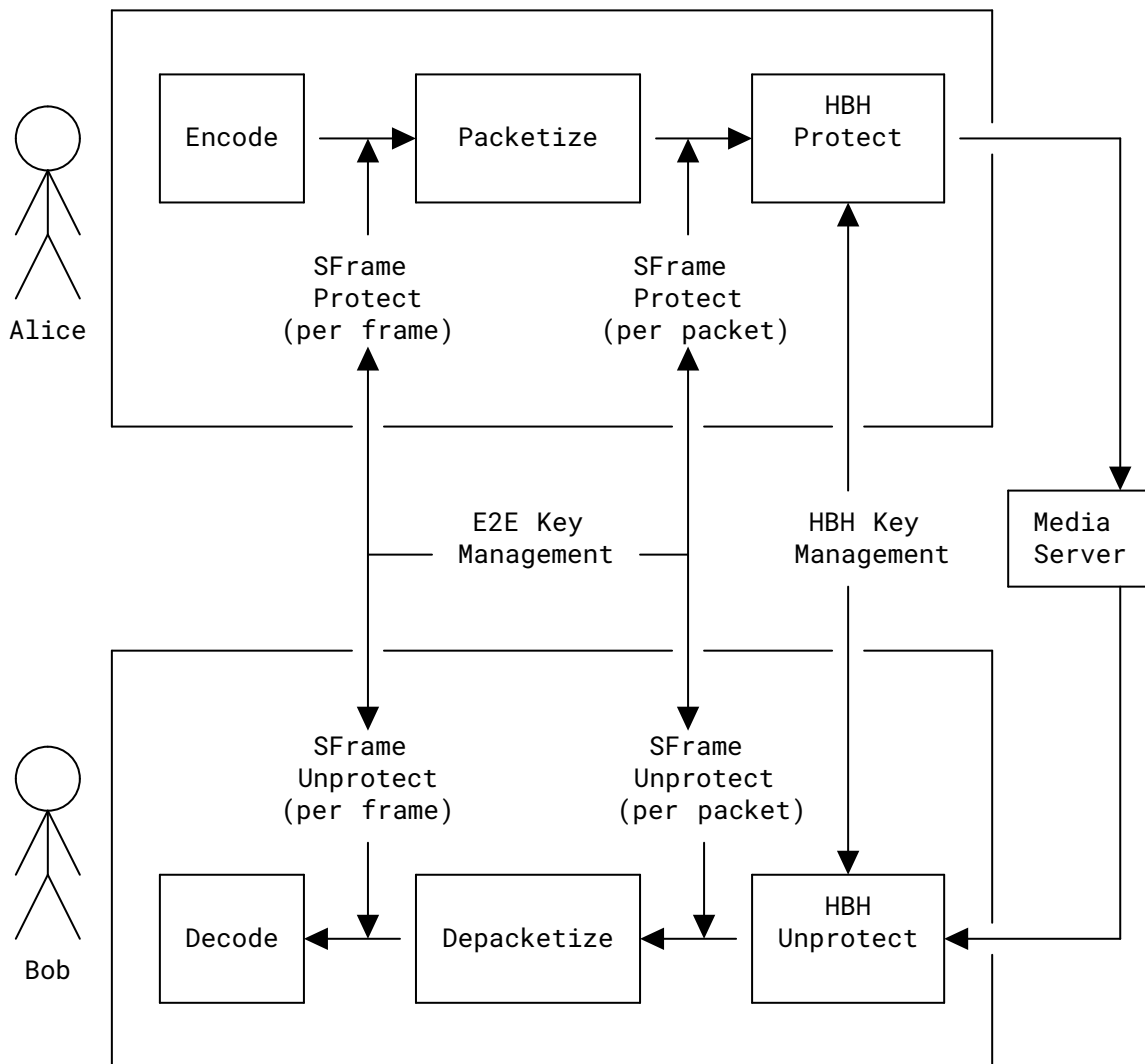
Alice

Encode

Packetize

HBH Protect

SFrame Protect (per frame)

SFrame Protect (per packet)

E2E Key Management

HBH Key Management

Media Server

SFrame Unprotect (per frame)

SFrame Unprotect (per packet)

Bob

Decode

Depacketize

HBH Unprotect